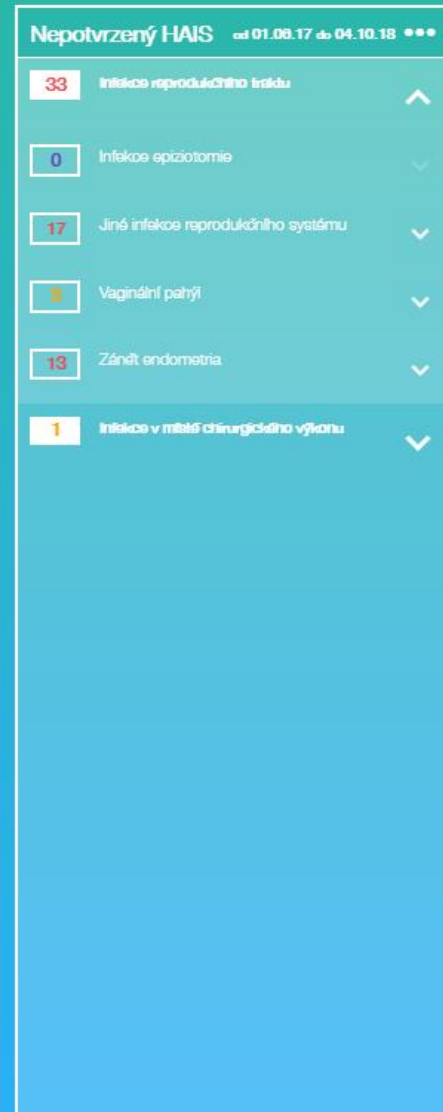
Nepotvrzený HAIS od 01.06.17 do 04.10.18 •••

33 Infekce reprodukčního traktu

0 Infekce epiziotomie

17 Jiné infekce reprodukčního systému

3 Vaginální pahýl

13 Zánět endometria

1 Infekce v místě chirurgického výkonu